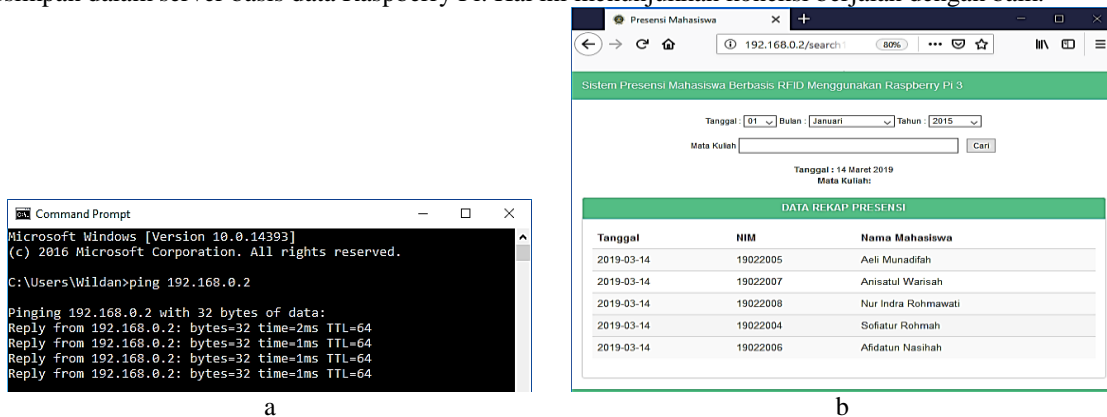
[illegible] server basis data Raspberry Pi. Hal ini menunjukkan koneksi berjalan dengan baik.

Command Prompt

Microsoft Windows [Version 10.0.14393]
(c) 2016 Microsoft Corporation. All rights reserved.

C:\Users\Wildan>ping 192.168.0.2

Pinging 192.168.0.2 with 32 bytes of data:
Reply from 192.168.0.2: bytes=32 time=2ms TTL=64
Reply from 192.168.0.2: bytes=32 time=1ms TTL=64
Reply from 192.168.0.2: bytes=32 time=1ms TTL=64
Reply from 192.168.0.2: bytes=32 time=1ms TTL=64

a

Presensi Mahasiswa

192.168.0.2/search1 80%

Sistem Presensi Mahasiswa Berbasis RFID Menggunakan Raspberry Pi 3

Tanggal : 01 Bulan : Januari Tahun : 2015

Mata Kuliah Cari

Tanggal : 14 Maret 2019
Mata Kuliah:

DATA REKAP PRESENSI

| Tanggal | NIM | Nama Mahasiswa |
|---|---|---|
| 2019-03-14 | 19022005 | Aeli Munadifah |
| 2019-03-14 | 19022007 | Anisatul Warisah |
| 2019-03-14 | 19022008 | Nur Indra Rohmawati |
| 2019-03-14 | 19022004 | Sofiatur Rohmah |
| 2019-03-14 | 19022006 | Afidatun Nasihah |

b